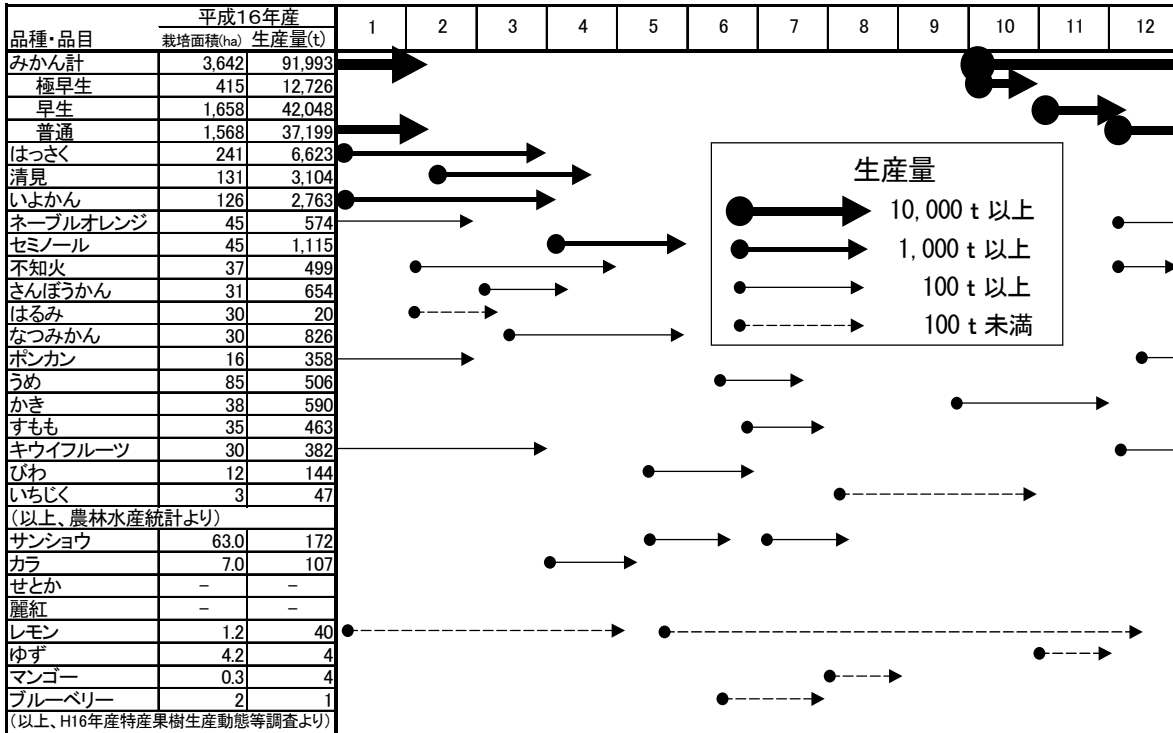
| 品種・品目 | 平成16年産 栽培面積(ha) | 生産量(t) | 1 | 2 | 3 | 4 | 5 | 6 | 7 | 8 | 9 | 10 | 11 | 12 |
|---|---|---|---|---|---|---|---|---|---|---|---|---|---|---|
| みかん計 | 3,642 | 91,993 | | | | | | | | | | | | |
| 極早生 | 415 | 12,726 | | | | | | | | | | | | |
| 早生 | 1,658 | 42,048 | | | | | | | | | | | | |
| 普通 | 1,568 | 37,199 | | | | | | | | | | | | |
| はっさく | 241 | 6,623 | | | | | | | | | | | | |
| 清見 | 131 | 3,104 | | | | | | | | | | | | |
| いよかん | 126 | 2,763 | | | | | | | | | | | | |
| ネーブルオレンジ | 45 | 574 | | | | | | | | | | | | |
| セミノール | 45 | 1,115 | | | | | | | | | | | | |
| 不知火 | 37 | 499 | | | | | | | | | | | | |
| さんぼうかん | 31 | 654 | | | | | | | | | | | | |
| はるみ | 30 | 20 | | | | | | | | | | | | |
| なつみかん | 30 | 826 | | | | | | | | | | | | |
| ポンカン | 16 | 358 | | | | | | | | | | | | |
| うめ | 85 | 506 | | | | | | | | | | | | |
| かき | 38 | 590 | | | | | | | | | | | | |
| すもも | 35 | 463 | | | | | | | | | | | | |
| キウイフルーツ | 30 | 382 | | | | | | | | | | | | |
| びわ | 12 | 144 | | | | | | | | | | | | |
| いちじく | 3 | 47 | | | | | | | | | | | | |
| (以上、農林水産統計より) | | | | | | | | | | | | | | |
| サンショウ | 63.0 | 172 | | | | | | | | | | | | |
| カラ | 7.0 | 107 | | | | | | | | | | | | |
| せとか | − | − | | | | | | | | | | | | |
| 麗紅 | − | − | | | | | | | | | | | | |
| レモン | 1.2 | 40 | | | | | | | | | | | | |
| ゆず | 4.2 | 4 | | | | | | | | | | | | |
| マンゴー | 0.3 | 4 | | | | | | | | | | | | |
| ブルーベリー | 2 | 1 | | | | | | | | | | | | |
| (以上、H16年産特産果樹生産動態等調査より) | | | | | | | | | | | | | | |

生産量
10,000 t 以上
1,000 t 以上
100 t 以上
100 t 未満